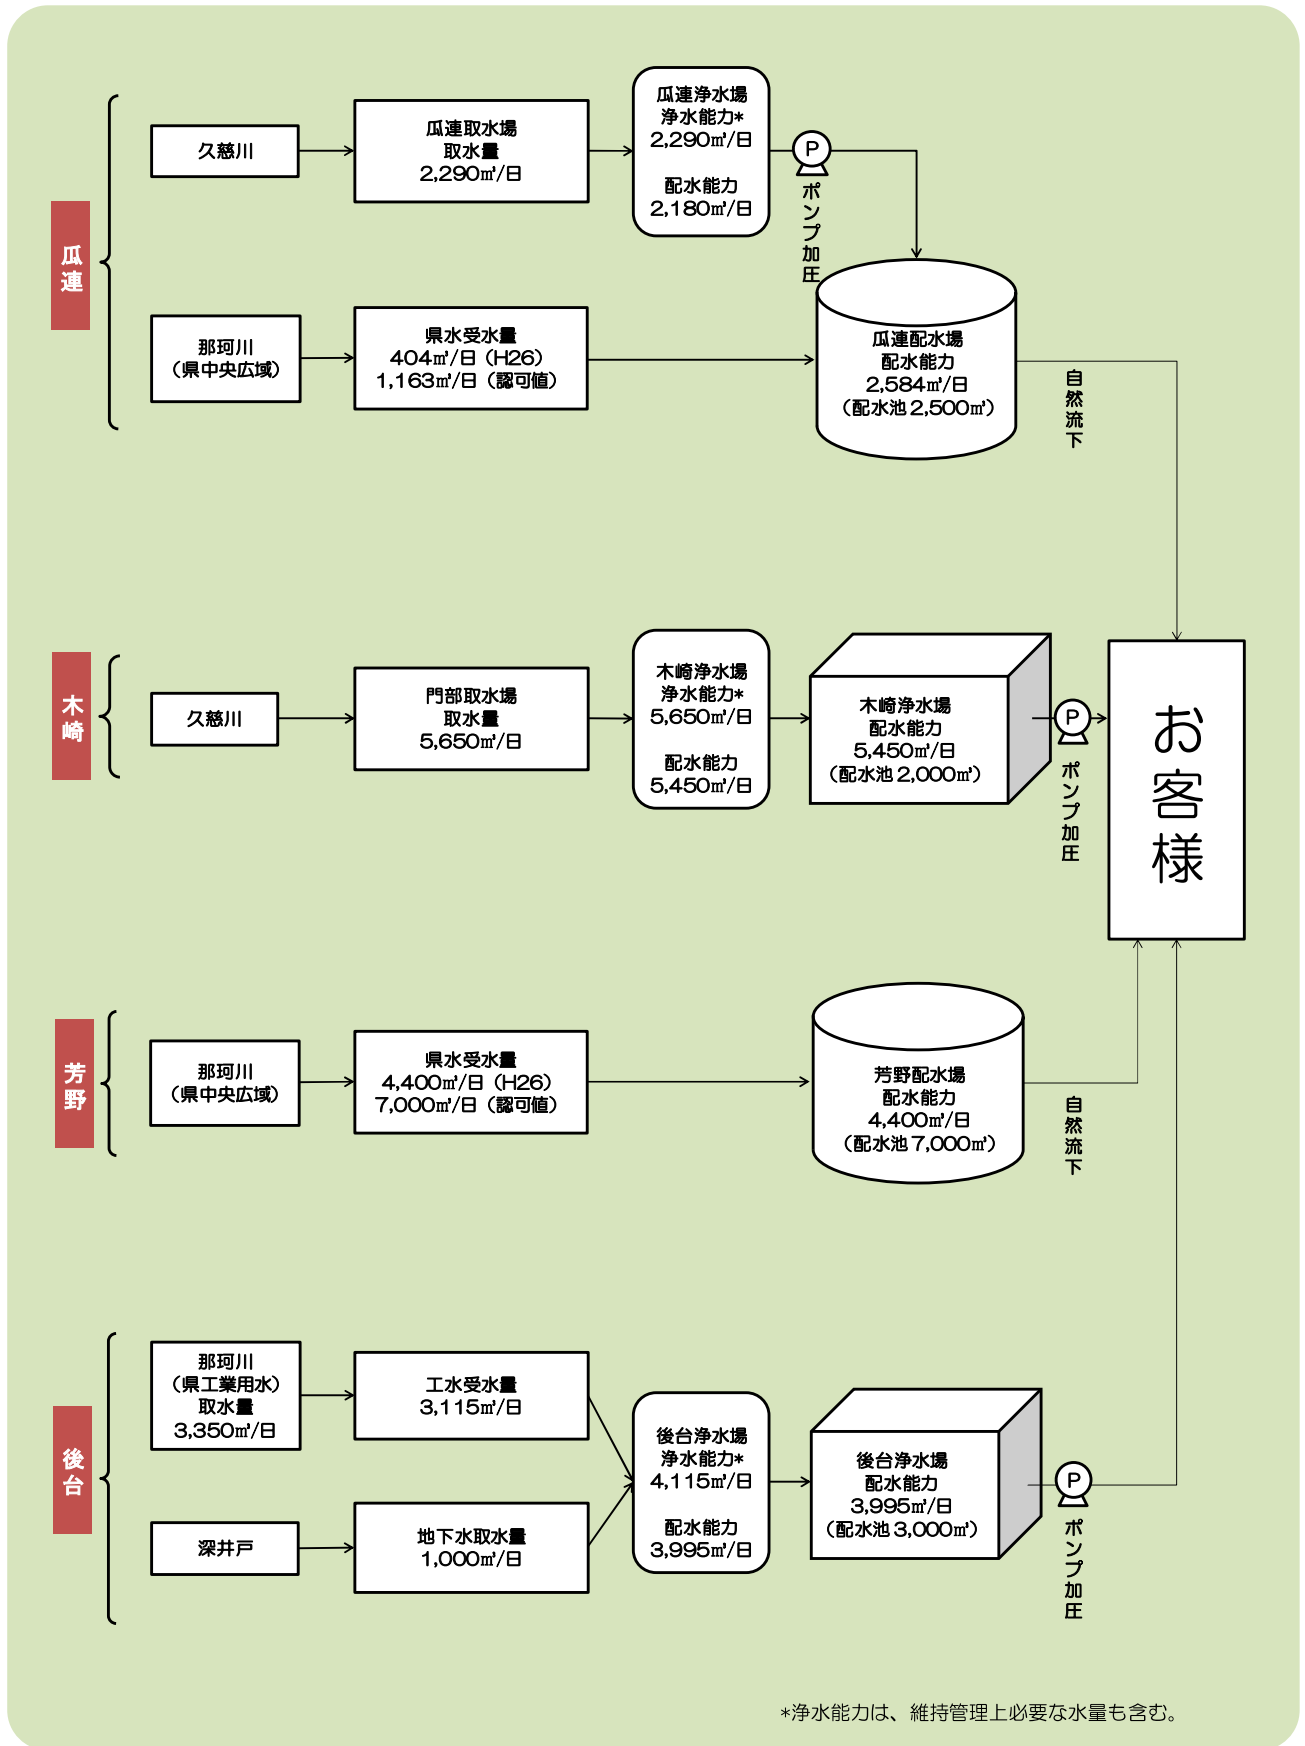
瓜連

久慈川

瓜連取水場
取水量
2,290㎥/日

瓜連浄水場
浄水能力*
2,290㎥/日

配水能力
2,180㎥/日

P
ポンプ加圧

那珂川
（県中央広域）

県水受水量
404㎥/日（H26）
1,163㎥/日（認可値）

瓜連配水場
配水能力
2,584㎥/日
（配水池 2,500㎥）

自然流下

木崎

久慈川

門部取水場
取水量
5,650㎥/日

木崎浄水場
浄水能力*
5,650㎥/日

配水能力
5,450㎥/日

木崎浄水場
配水能力
5,450㎥/日
（配水池 2,000㎥）

P
ポンプ加圧

お客様

芳野

那珂川
（県中央広域）

県水受水量
4,400㎥/日（H26）
7,000㎥/日（認可値）

芳野配水場
配水能力
4,400㎥/日
（配水池 7,000㎥）

自然流下

後台

那珂川
（県工業用水）
取水量
3,350㎥/日

工水受水量
3,115㎥/日

深井戸

地下水取水量
1,000㎥/日

後台浄水場
浄水能力*
4,115㎥/日

配水能力
3,995㎥/日

後台浄水場
配水能力
3,995㎥/日
（配水池 3,000㎥）

P
ポンプ加圧

*浄水能力は、維持管理上必要な水量も含む。